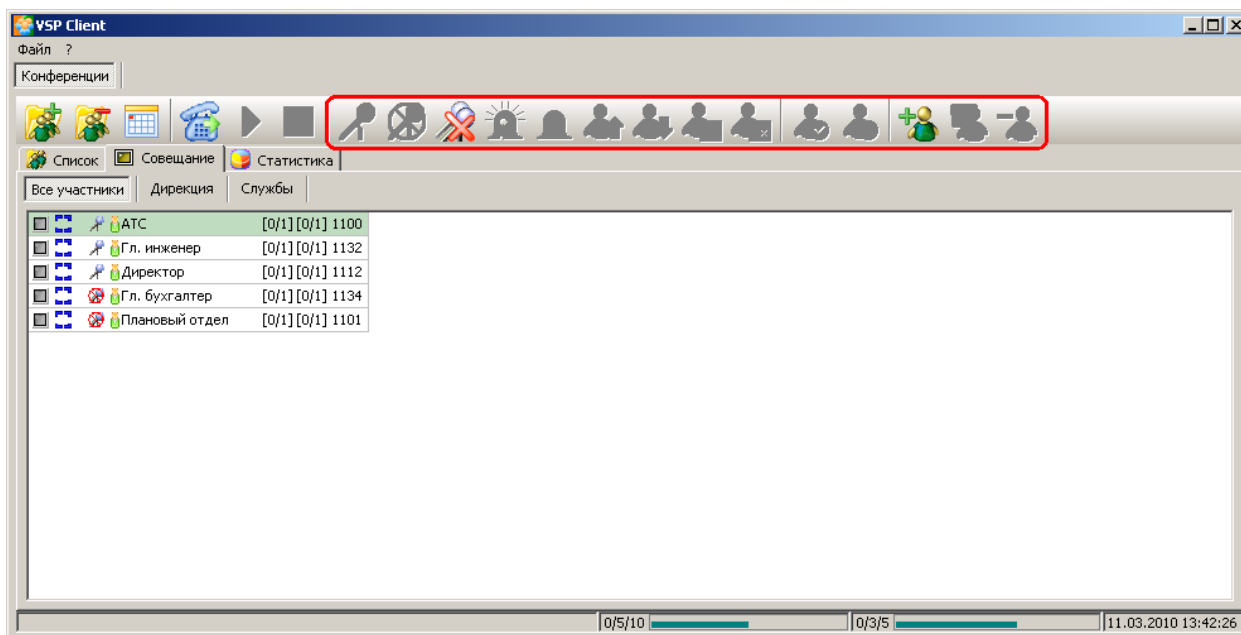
VSP Client

Файл ?

Конференции

Список Совещание Статистика

Все участники Дирекция Службы

| | | |
|---|---|---|
| АТС | [0/1] [0/1] | 1100 |
| Гл. инженер | [0/1] [0/1] | 1132 |
| Директор | [0/1] [0/1] | 1112 |
| Гл. бухгалтер | [0/1] [0/1] | 1134 |
| Плановый отдел | [0/1] [0/1] | 1101 |

0/5/10 0/3/5 11.03.2010 13:42:26